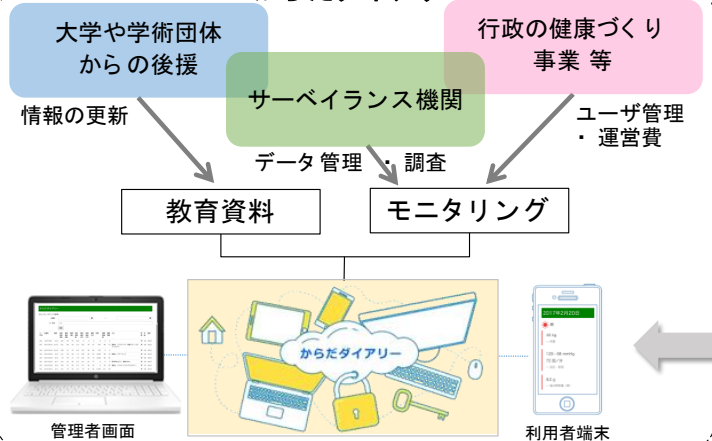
大学や学術団体からの後援

サーベイランス機関

行政の健康づくり事業 等

情報の更新

データ管理・調査

ユーザ管理・運営費

教育資料

モニタリング

からだダイアリー

2017年2月20日

管理者画面

利用者端末